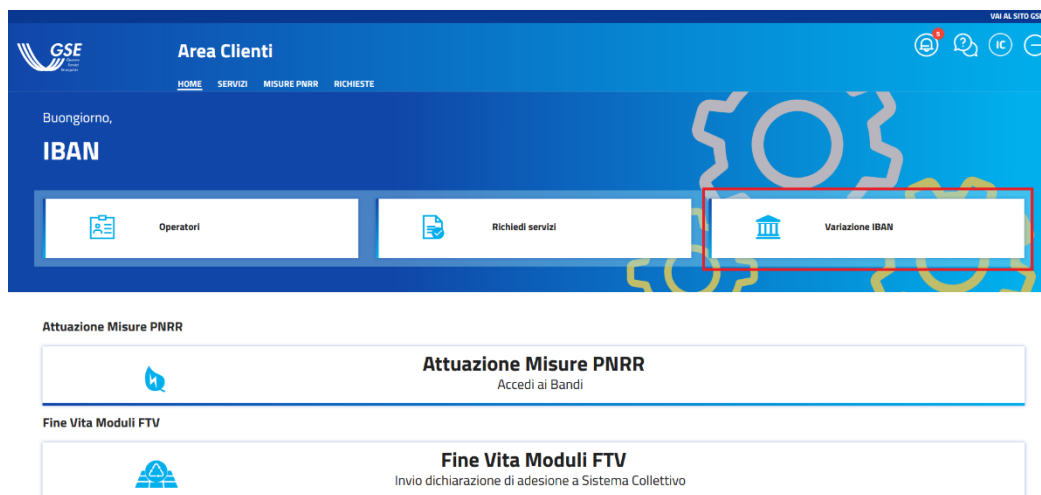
VAI AL SITO GSE

GSE Gestore Servizi Energetici

Area Clienti

HOME SERVIZI MISURE PNRR RICHIESTE

5

IC

Buongiorno,

IBAN

Operatori

Richiedi servizi

Variazione IBAN

Attuazione Misure PNRR

Attuazione Misure PNRR
Accedi ai Bandi

Fine Vita Moduli FTV

Fine Vita Moduli FTV
Invio dichiarazione di adesione a Sistema Collettivo